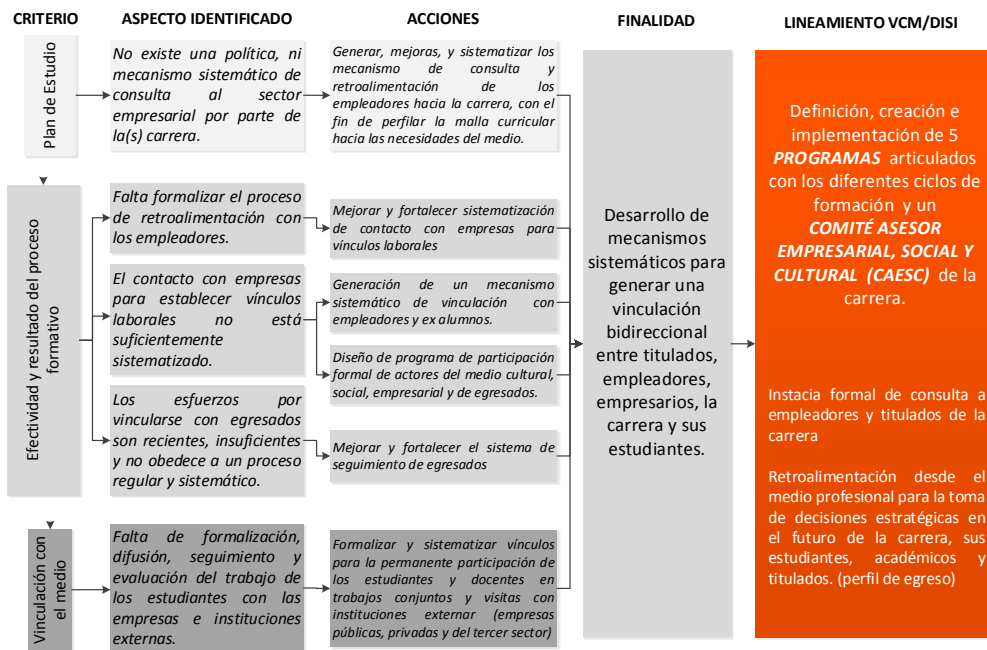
CRITERIO

ASPECTO IDENTIFICADO

ACCIONES

FINALIDAD

LINEAMIENTO VCM/DISI

Plan de Estudio

No existe una política, ni mecanismo sistemático de consulta al sector empresarial por parte de la(s) carrera.

Generar, mejoras, y sistematizar los mecanismo de consulta y retroalimentación de los empleadores hacia la carrera, con el fin de perfilar la malla curricular hacia las necesidades del medio.

Efectividad y resultado del proceso formativo

Falta formalizar el proceso de retroalimentación con los empleadores.

Mejorar y fortalecer sistematización de contacto con empresas para vínculos laborales

El contacto con empresas para establecer vínculos laborales no está suficientemente sistematizado.

Generación de un mecanismo sistemático de vinculación con empleadores y ex alumnos.

Diseño de programa de participación formal de actores del medio cultural, social, empresarial y de egresados.

Los esfuerzos por vincularse con egresados son recientes, insuficientes y no obedece a un proceso regular y sistemático.

Mejorar y fortalecer el sistema de seguimiento de egresados

Vinculación con el medio

Falta de formalización, difusión, seguimiento y evaluación del trabajo de los estudiantes con las empresas e instituciones externas.

Formalizar y sistematizar vínculos para la permanente participación de los estudiantes y docentes en trabajos conjuntos y visitas con instituciones externar (empresas públicas, privadas y del tercer sector)

Desarrollo de mecanismos sistemáticos para generar una vinculación bidireccional entre titulados, empleadores, empresarios, la carrera y sus estudiantes.

Definición, creación e implementación de 5 PROGRAMAS articulados con los diferentes ciclos de formación y un COMITÉ ASESOR EMPRESARIAL, SOCIAL Y CULTURAL (CAESC) de la carrera.

Instacia formal de consulta a empleadores y titulados de la carrera

Retroalimentación desde el medio profesional para la toma de decisiones estratégicas en el futuro de la carrera, sus estudiantes, académicos y titulados. (perfil de egreso)